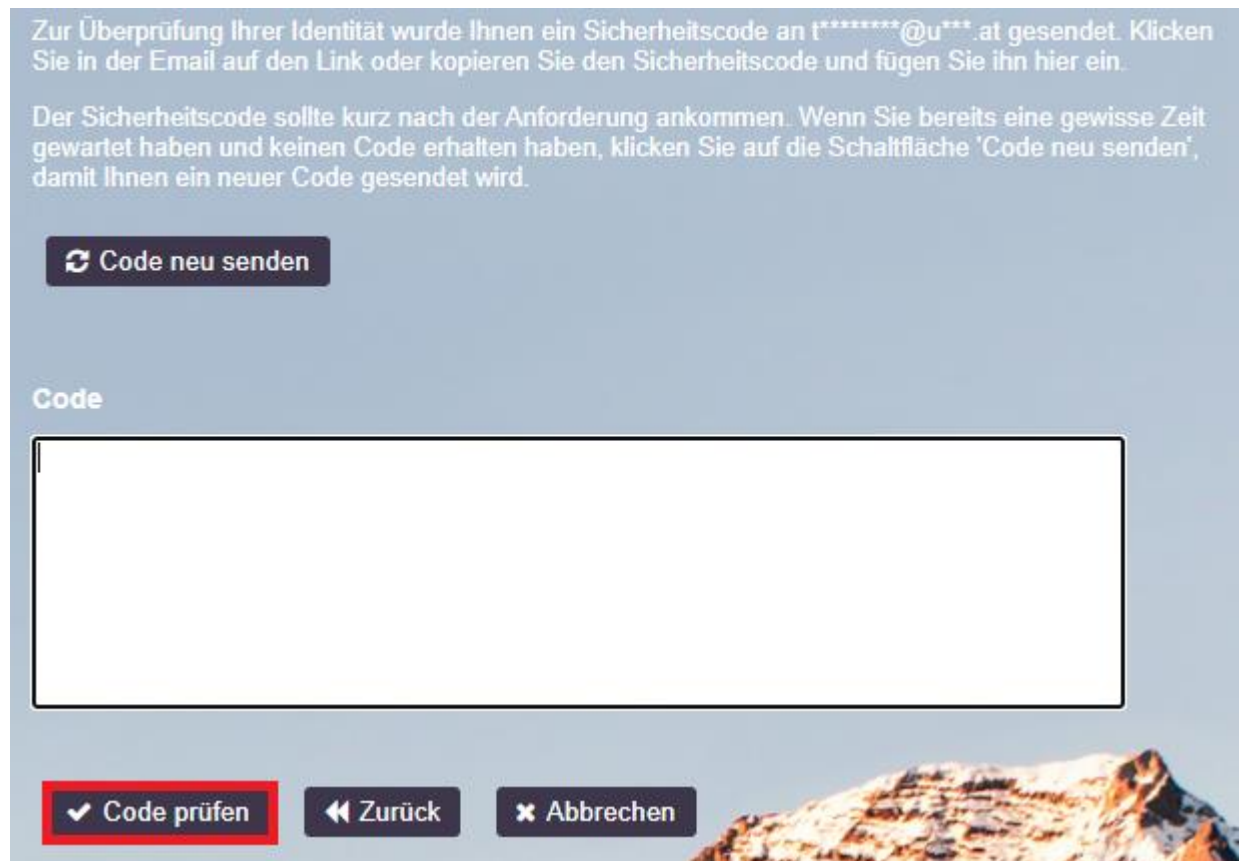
Zur Überprüfung Ihrer Identität wurde Ihnen ein Sicherheitscode an t********@u***.at gesendet. Klicken Sie in der Email auf den Link oder kopieren Sie den Sicherheitscode und fügen Sie ihn hier ein.

Der Sicherheitscode sollte kurz nach der Anforderung ankommen. Wenn Sie bereits eine gewisse Zeit gewartet haben und keinen Code erhalten haben, klicken Sie auf die Schaltfläche 'Code neu senden', damit Ihnen ein neuer Code gesendet wird.

Code neu senden

Code

Code prüfen

Zurück

Abbrechen